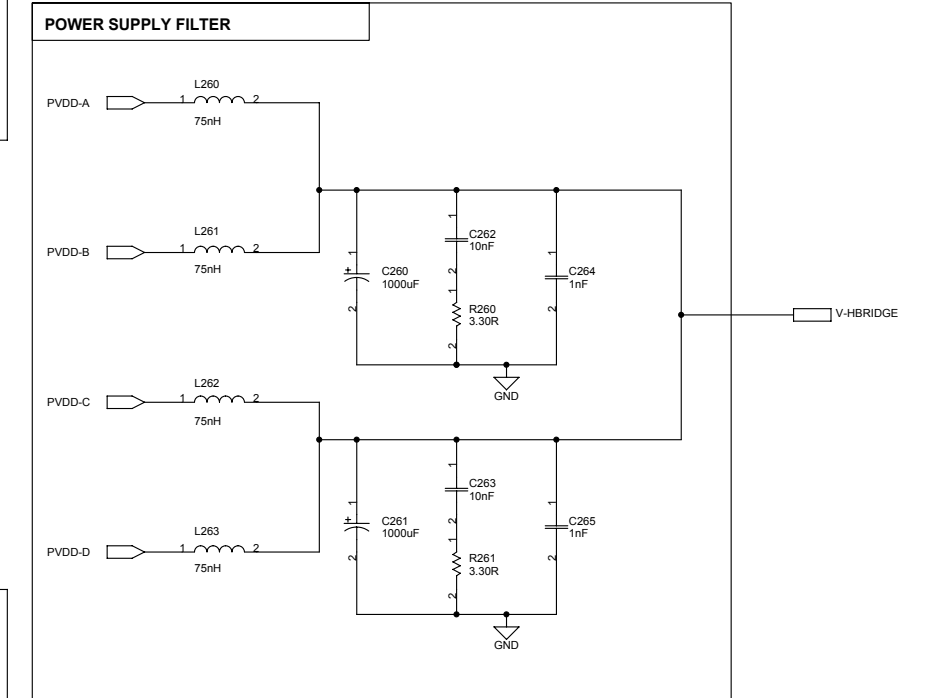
POWER SUPPLY FILTER

PVDD-A
L260
1 2
75nH

PVDD-B
L261
1 2
75nH

+
1
C260
1000uF
2

1
C262
10nF
2

1
R260
3.30R
2

1
C264
1nF
2

GND

V-HBRIDGE

PVDD-C
L262
1 2
75nH

PVDD-D
L263
1 2
75nH

+
1
C261
1000uF
2

1
C263
10nF
2

1
R261
3.30R
2

1
C265
1nF
2

GND